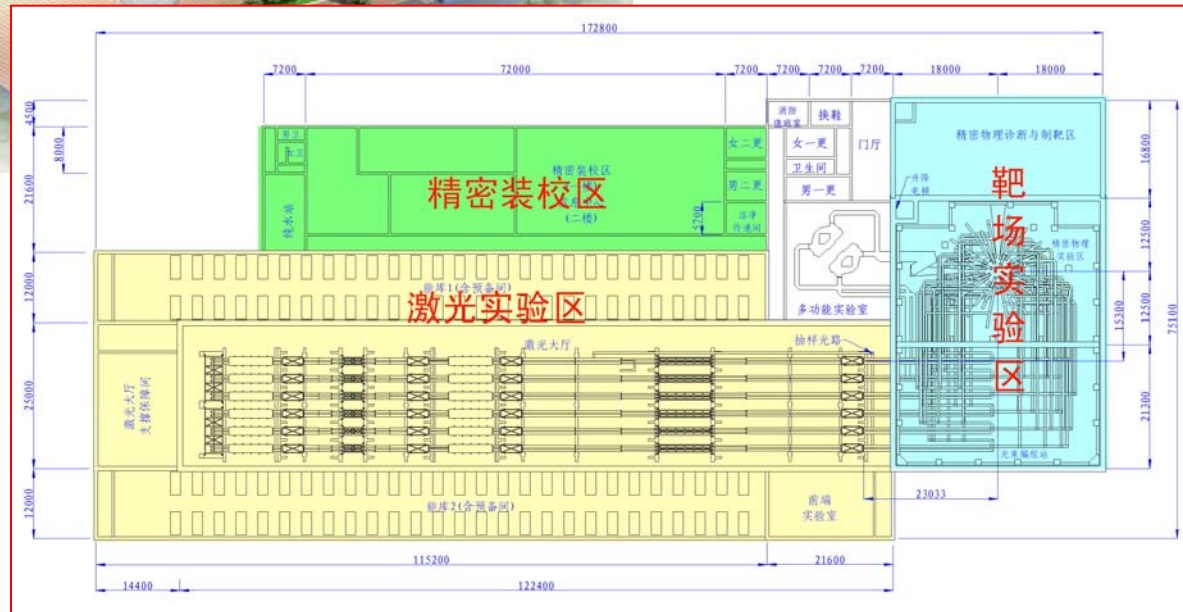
172800

7200
72000
7200
7200
7200
7200
18000
18000

4500
8000
21600
12000
25000
12000

16800
12500
12500
15300
21300
75100

精密装校区
精密装校区
(二楼)
纯水站
女二更
男二更
洁净
传递间
5700
消防
值班室
换鞋
女一更
卫生间
男一更
门厅
多功能实验室
精密物理诊断与制靶区
升降
光梯
靶
场
实
验
区
精密物理
实验区
光束偏控站

激光实验区
能库1(含预备间)
激光大厅
抽样光路
激光大厅
支撑保障间
能库2(含预备间)
前端
实验室

23033
115200
21600
14400
122400